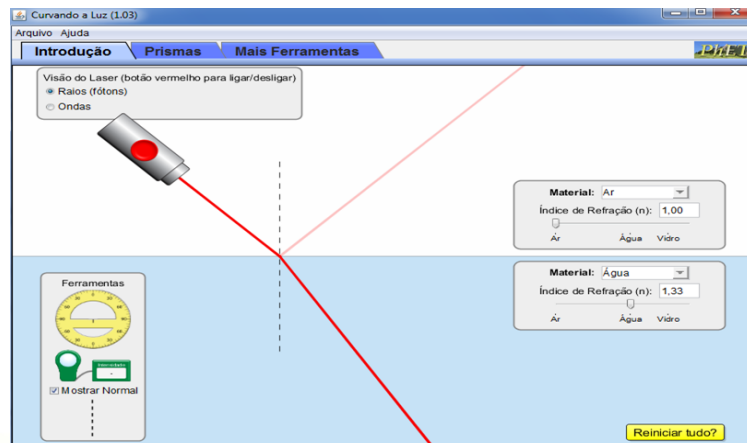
Curvando a Luz (1.03)

Arquivo Ajuda

Introdução Prismas Mais Ferramentas

PhET

Visão do Laser (botão vermelho para ligar/desligar)
Raios (fótons)
Ondas

Material: Ar
Índice de Refração (n): 1,00
Ár Água Vidro

Material: Água
Índice de Refração (n): 1,33
Ár Água Vidro

Ferramentas

Mostrar Normal

Reiniciar tudo?